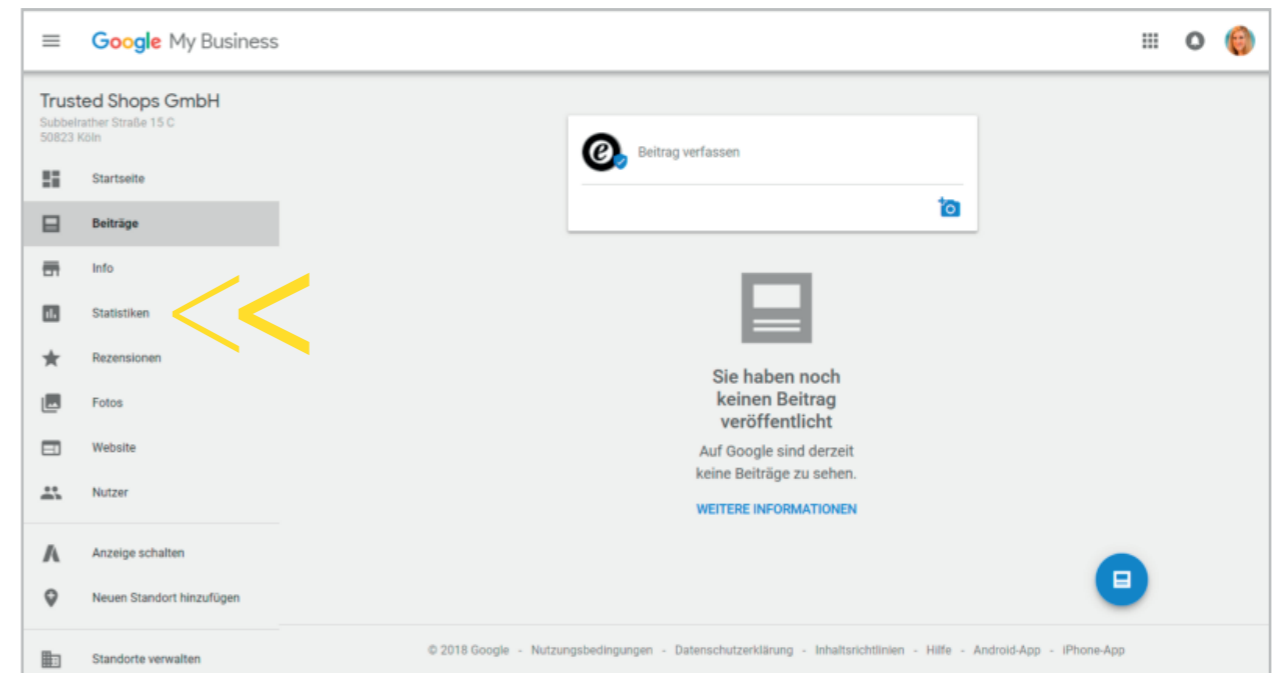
Google My Business

Trusted Shops GmbH
Subbelrather Straße 15 C
50823 Köln

Startseite
Beiträge
Info
Statistiken
Rezensionen
Fotos
Website
Nutzer
Anzeige schalten
Neuen Standort hinzufügen
Standorte verwalten

Beitrag verfassen

Sie haben noch keinen Beitrag veröffentlicht
Auf Google sind derzeit keine Beiträge zu sehen.
WEITERE INFORMATIONEN

© 2018 Google - Nutzungsbedingungen - Datenschutzerklärung - Inhaltsrichtlinien - Hilfe - Android-App - iPhone-App